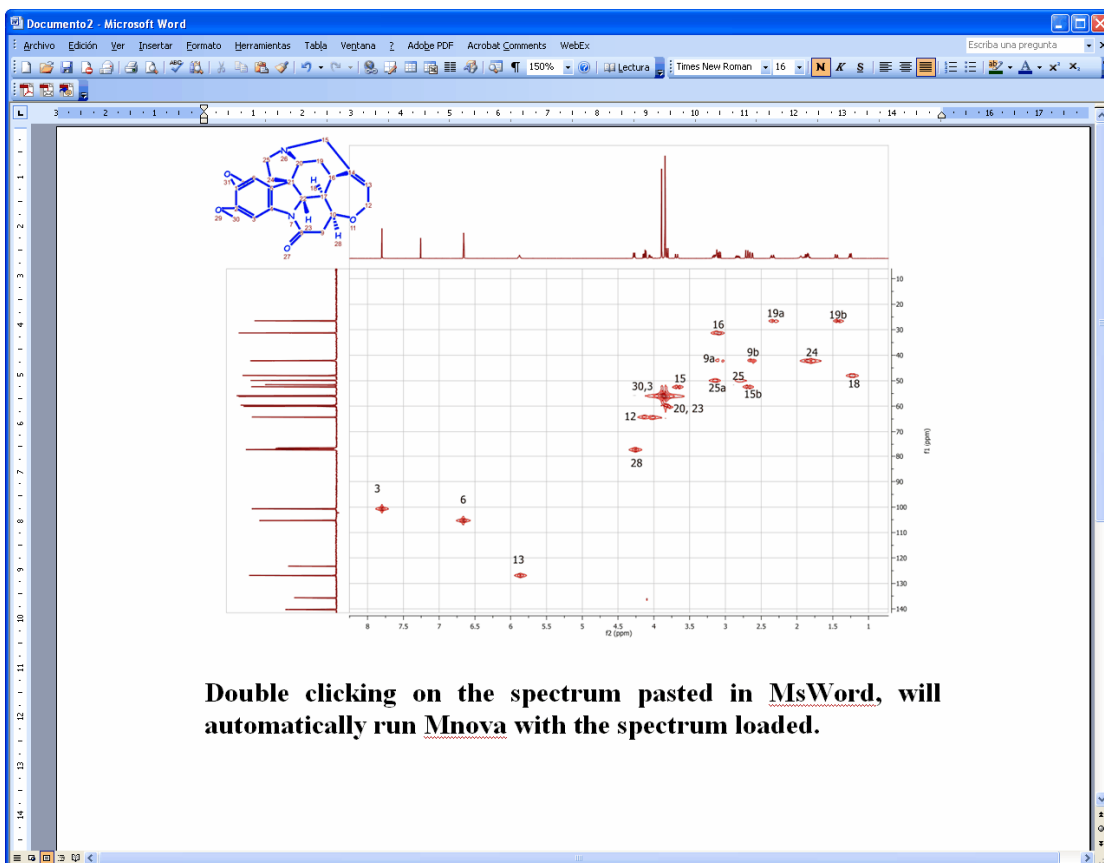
Documento2 - Microsoft Word

Archivo Edición Ver Insertar Formato Herramientas Tabla Ventana ? Adobe PDF Acrobat Comments WebEx

Escriba una pregunta

150% Lectura Times New Roman 16 N K S

25 26 15 31 20 16 14 13 19 12 29 30 H 17 O 7 H 23 O 11 H 28 27

10 20 30 40 50 60 70 80 90 100 110 120 130 140

f1 (ppm)

19a 19b 16 9a 9b 24 30,3 15 25 25a 15b 18 12 20, 23 28 3 6 13

8 7.5 7 6.5 6 5.5 5 4.5 4 3.5 3 2.5 2 1.5 1

f2 (ppm)

Double clicking on the spectrum pasted in MsWord, will automatically run Mnova with the spectrum loaded.